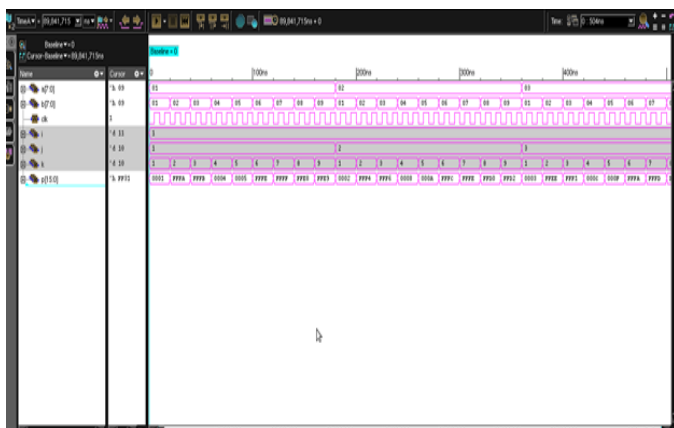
Time ▾ 89,841,715 ns ▾

89,841,715ns ▾ 0

Time 0 : 504ns

Baseline ▾ = 0
Cursor-Baseline ▾ = 89,841,715ns

Baseline = 0

| Name | Cursor |
|---|---|
| a[7:0] | 'h 09 |
| b[7:0] | 'h 09 |
| clk | 1 |
| i | 'd 11 |
| j | 'd 10 |
| k | 'd 10 |
| p[15:0] | 'h FF01 |

0 | 100ns | 200ns | 300ns | 400ns

01 | 02 | 03

01 02 03 04 05 06 07 08 09 01 02 03 04 05 06 07 08 09 01 02 03 04 05 06 07

1

1 | 2 | 3

1 2 3 4 5 6 7 8 9 1 2 3 4 5 6 7 8 9 1 2 3 4 5 6 7

0001 FFFA FFF8 0004 0005 FFFE FFFF FFFB FFF3 0002 FFF4 FFF6 0008 000A FFF1 FFFE FFF0 FFF2 0003 FFEE FFF1 000C 000F FFFA FFF0